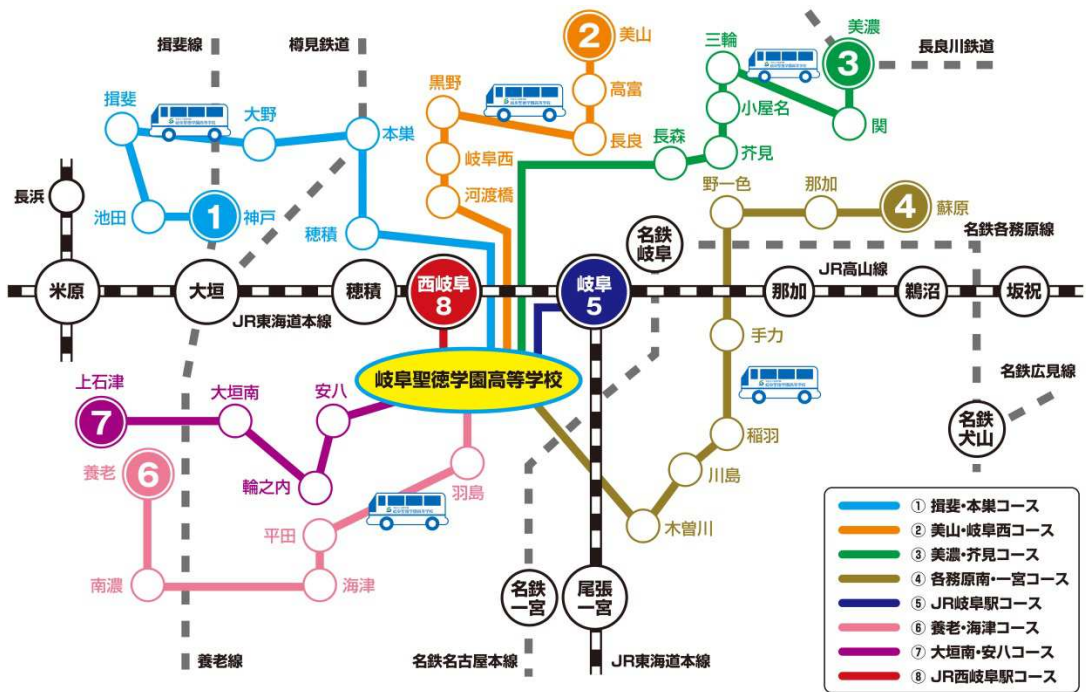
揖斐線
樽見鉄道
2 美山
美濃
長良川鉄道
三輪
3
高富
黒野
揖斐
大野
小屋名
関
本巣
岐阜西
長良
長森
芥見
長浜
河渡橋
野一色
那加
4 蘇原
池田
1 神戸
穂積
名鉄岐阜
名鉄各務原線
米原
大垣
穂積
西岐阜 8
岐阜 5
那加
JR高山線
鵜沼
坂祝
JR東海道本線
手力
岐阜聖徳学園高等学校
上石津
大垣南
安八
名鉄広見線
7
稲羽
名鉄犬山
養老
6
輪之内
羽島
川島
平田
木曽川
南濃
海津
名鉄一宮
尾張一宮
養老線
名鉄名古屋本線
JR東海道本線
① 揖斐・本巣コース
② 美山・岐阜西コース
③ 美濃・芥見コース
④ 各務原南・一宮コース
⑤ JR岐阜駅コース
⑥ 養老・海津コース
⑦ 大垣南・安八コース
⑧ JR西岐阜駅コース